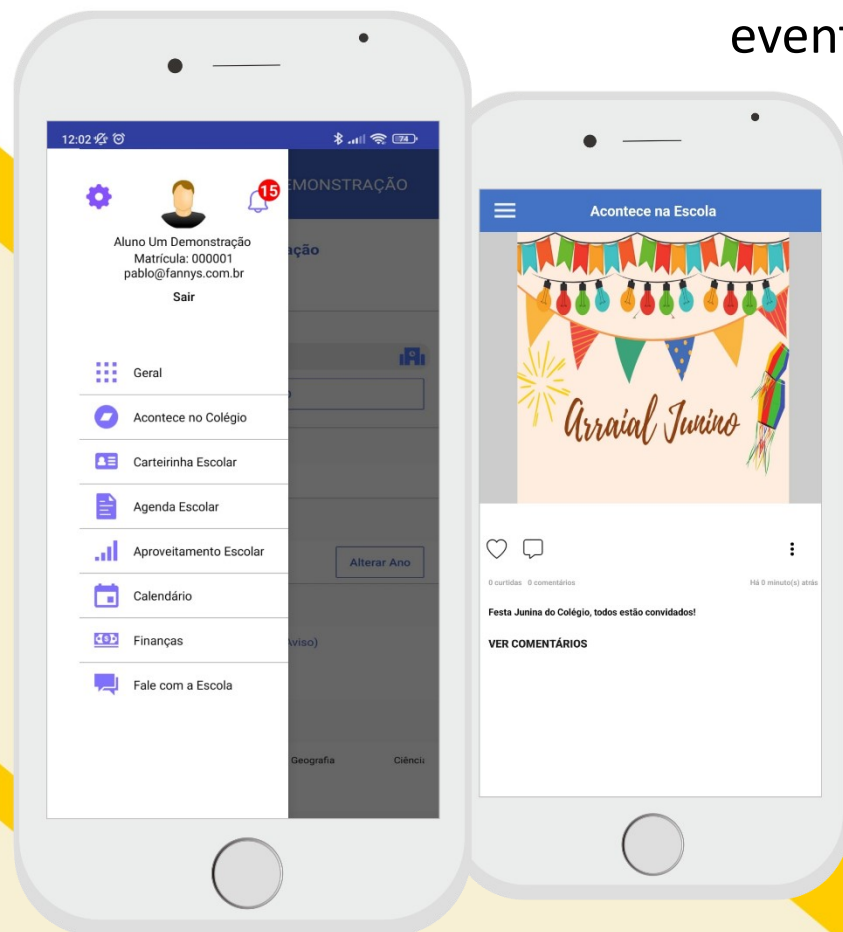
even

12:02 74

15

EMONSTRAÇÃO

Aluno Um Demonstração
Matrícula: 000001
pablo@fannys.com.br

Sair

ação

Geral

Acontece no Colégio

Carteirinha Escolar

Agenda Escolar

Aproveitamento Escolar

Alterar Ano

Calendário

Finanças

Aviso)

Fale com a Escola

Geografia

Ciênci

Acontece na Escola

Arraial Junino

0 curtidas 0 comentários

Há 0 minuto(s) atrás

Festa Junina do Colégio, todos estão convidados!

VER COMENTÁRIOS